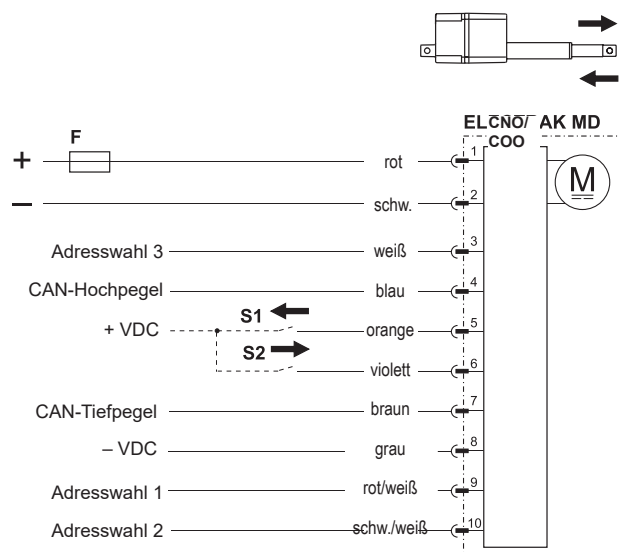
EL$\overline{C}\overline{N}\overline{O}$/ AK MD
COO

F

+

–

rot
1

schw.
2

M

Adresswahl 3
weiß
3

CAN-Hochpegel
blau
4

S1

+ VDC
orange
5

S2

violett
6

CAN-Tiefpegel
braun
7

– VDC
grau
8

Adresswahl 1
rot/weiß
9

Adresswahl 2
schw./weiß
10